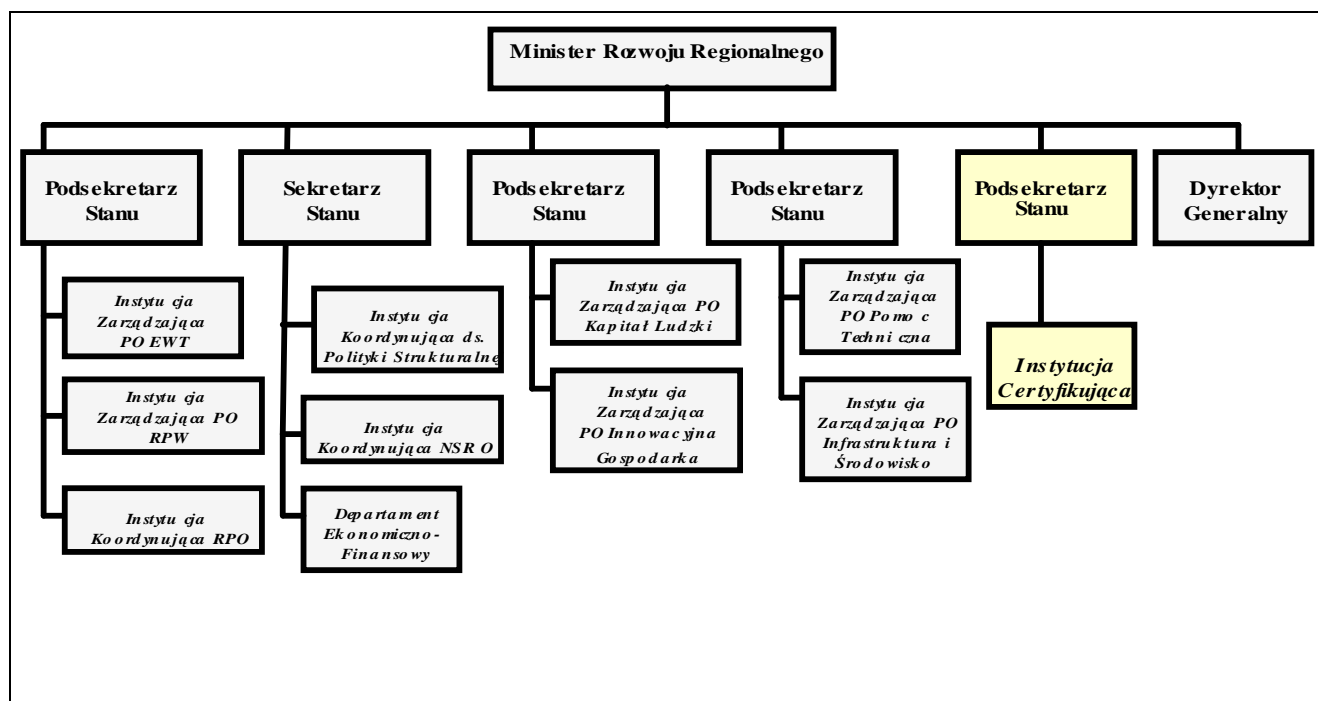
Minister Rozwoju Regionalnego

Podsekretarz Stanu

Instytucja Zarządzająca PO EWT

Instytucja Zarządzająca PO RPW

Instytucja Koordynująca RPO

Sekretarz Stanu

Instytucja Koordynująca ds. Polityki Strukturalnej

Instytucja Koordynująca NSRO

Departament Ekonomiczno-Finansowy

Podsekretarz Stanu

Instytucja Zarządzająca PO Kapitał Ludzki

Instytucja Zarządzająca PO Innowacyjna Gospodarka

Podsekretarz Stanu

Instytucja Zarządzająca PO Pomoc Techniczna

Instytucja Zarządzająca PO Infrastruktura i Środowisko

Podsekretarz Stanu

Instytucja Certyfikująca

Dyrektor Generalny